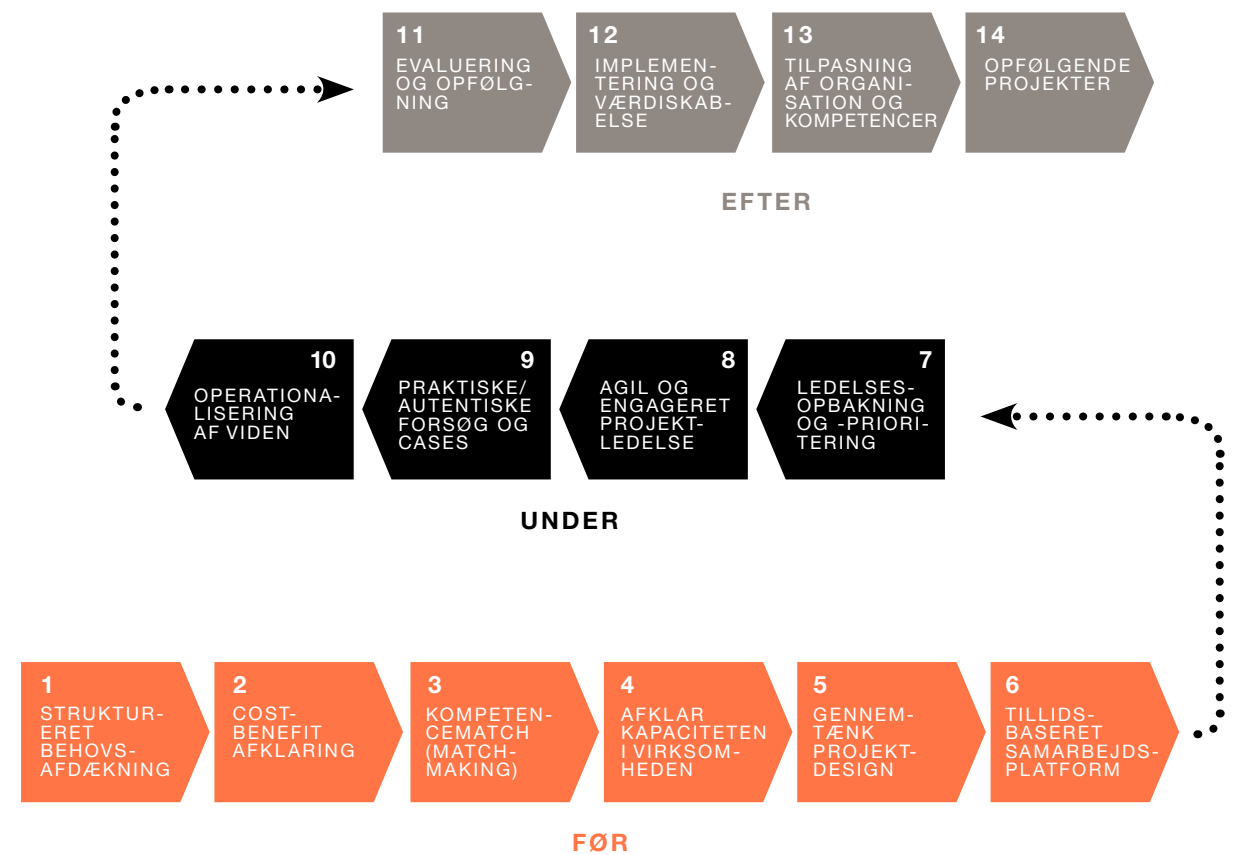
11
EVALUERING OG OPFØLGNING

12
IMPLEMENTERING OG VÆRDISKABELSE

13
TILPASNING AF ORGANISATION OG KOMPETENCER

14
OPFØLGENDE PROJEKTER

EFTER

10
OPERATIONALISERING AF VIDEN

9
PRAKTISKE/ AUTENTISKE FORSØG OG CASES

8
AGIL OG ENGAGERET PROJEKTLEDELSE

7
LEDELSESOPBAKNING OG -PRIORITERING

UNDER

1
STRUKTURERET BEHOVSAFDÆKNING

2
COST-BENEFIT AFKLARING

3
KOMPETENCEMATCH (MATCHMAKING)

4
AFKLAR KAPACITETEN I VIRKSOMHEDEN

5
GENNEMTÆNK PROJEKTDESIGN

6
TILLIDSBASERET SAMARBEJDSPLATFORM

FØR